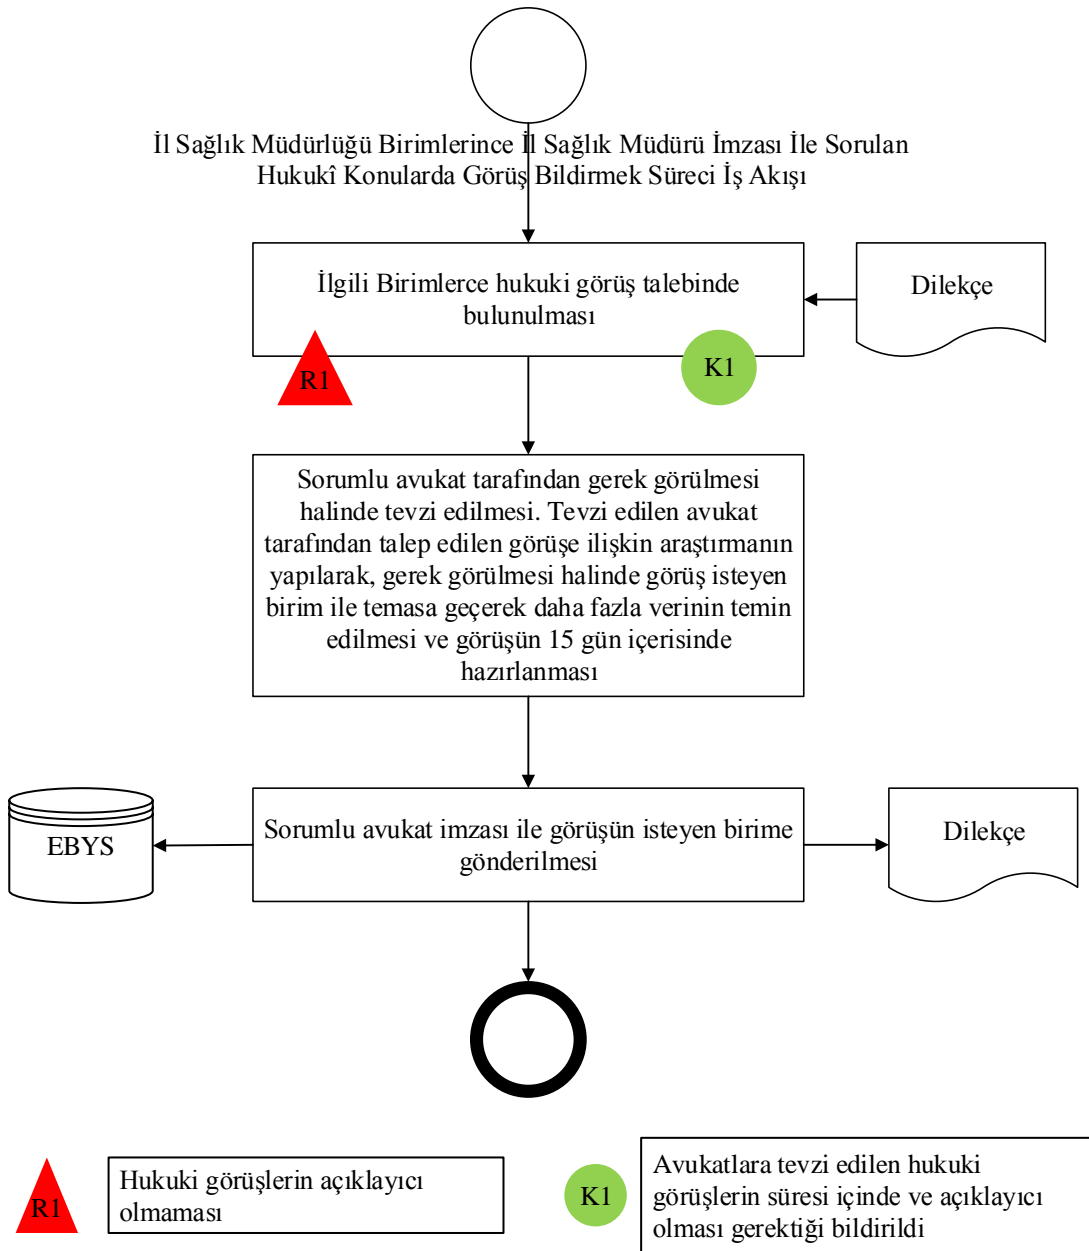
İl Sağlık Müdürlüğü Birimlerince İl Sağlık Müdürü İmzası İle Sorulan Hukukî Konularda Görüş Bildirmek Süreci İş Akışı

İlgili Birimlerce hukuki görüş talebinde bulunulması

Dilekçe

R1

K1

Sorumlu avukat tarafından gerek görülmesi halinde tevzi edilmesi. Tevzi edilen avukat tarafından talep edilen görüşe ilişkin araştırmanın yapılarak, gerek görülmesi halinde görüş isteyen birim ile temasa geçerek daha fazla verinin temin edilmesi ve görüşün 15 gün içerisinde hazırlanması

EBYS

Sorumlu avukat imzası ile görüşün isteyen birime gönderilmesi

Dilekçe

R1

Hukuki görüşlerin açıklayıcı olmaması

K1

Avukatlara tevzi edilen hukuki görüşlerin süresi içinde ve açıklayıcı olması gerektiği bildirildi